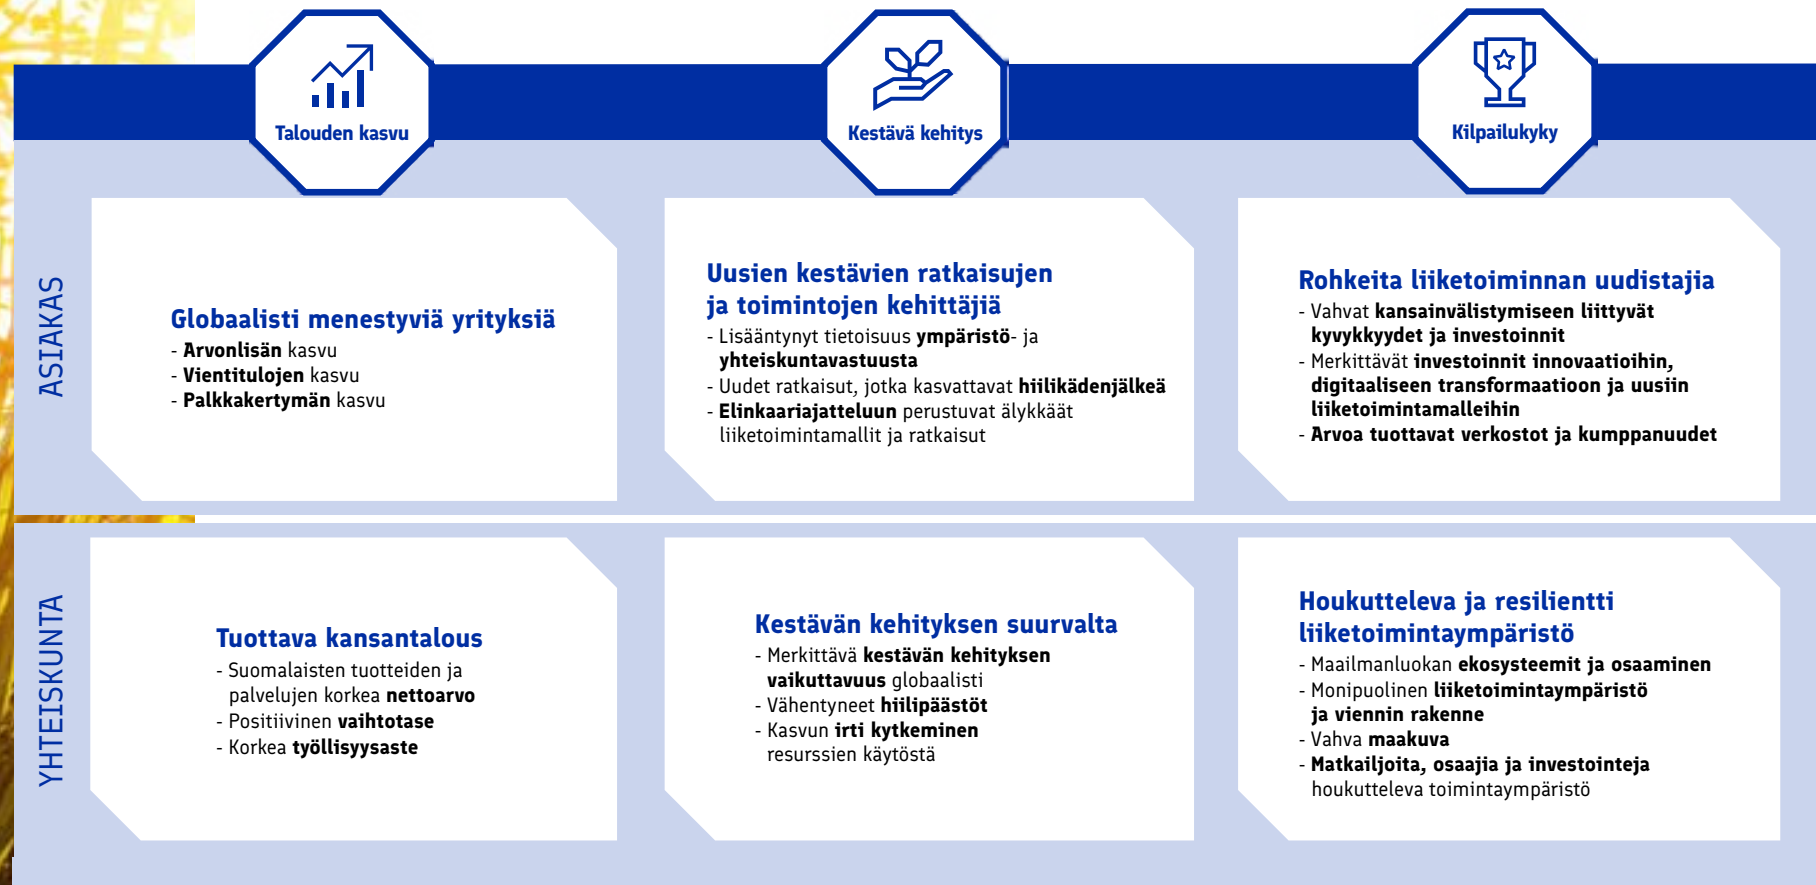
Talouden kasvu

Kestävä kehitys

Kilpailukyky

ASIAKAS

Globaalisti menestyviä yrityksiä
- Arvonlisän kasvu
- Vientitulojen kasvu
- Palkkakertymän kasvu

Uusien kestävien ratkaisujen ja toimintojen kehittäjiä
- Lisääntynyt tietoisuus ympäristö- ja yhteiskuntavastuusta
- Uudet ratkaisut, jotka kasvattavat hiilikädenjälkeä
- Elinkaariajatteluun perustuvat älykkäät liiketoimintamallit ja ratkaisut

Rohkeita liiketoiminnan uudistajia
- Vahvat kansainvälistymiseen liittyvät kyvykkyydet ja investoinnit
- Merkittävät investoinnit innovaatioihin, digitaaliseen transformaatioon ja uusiin liiketoimintamalleihin
- Arvoa tuottavat verkostot ja kumppanuudet

YHTEISKUNTA

Tuottava kansantalous
- Suomalaisten tuotteiden ja palvelujen korkea nettoarvo
- Positiivinen vaihtotase
- Korkea työllisyysaste

Kestävän kehityksen suurvalta
- Merkittävä kestävän kehityksen vaikuttavuus globaalisti
- Vähentyneet hiilipäästöt
- Kasvun irti kytkeminen resurssien käytöstä

Houkutteleva ja resilientti liiketoimintaympäristö
- Maailmanluokan ekosysteemit ja osaaminen
- Monipuolinen liiketoimintaympäristö ja viennin rakenne
- Vahva maakuva
- Matkailijoita, osaajia ja investointeja houkutteleva toimintaympäristö